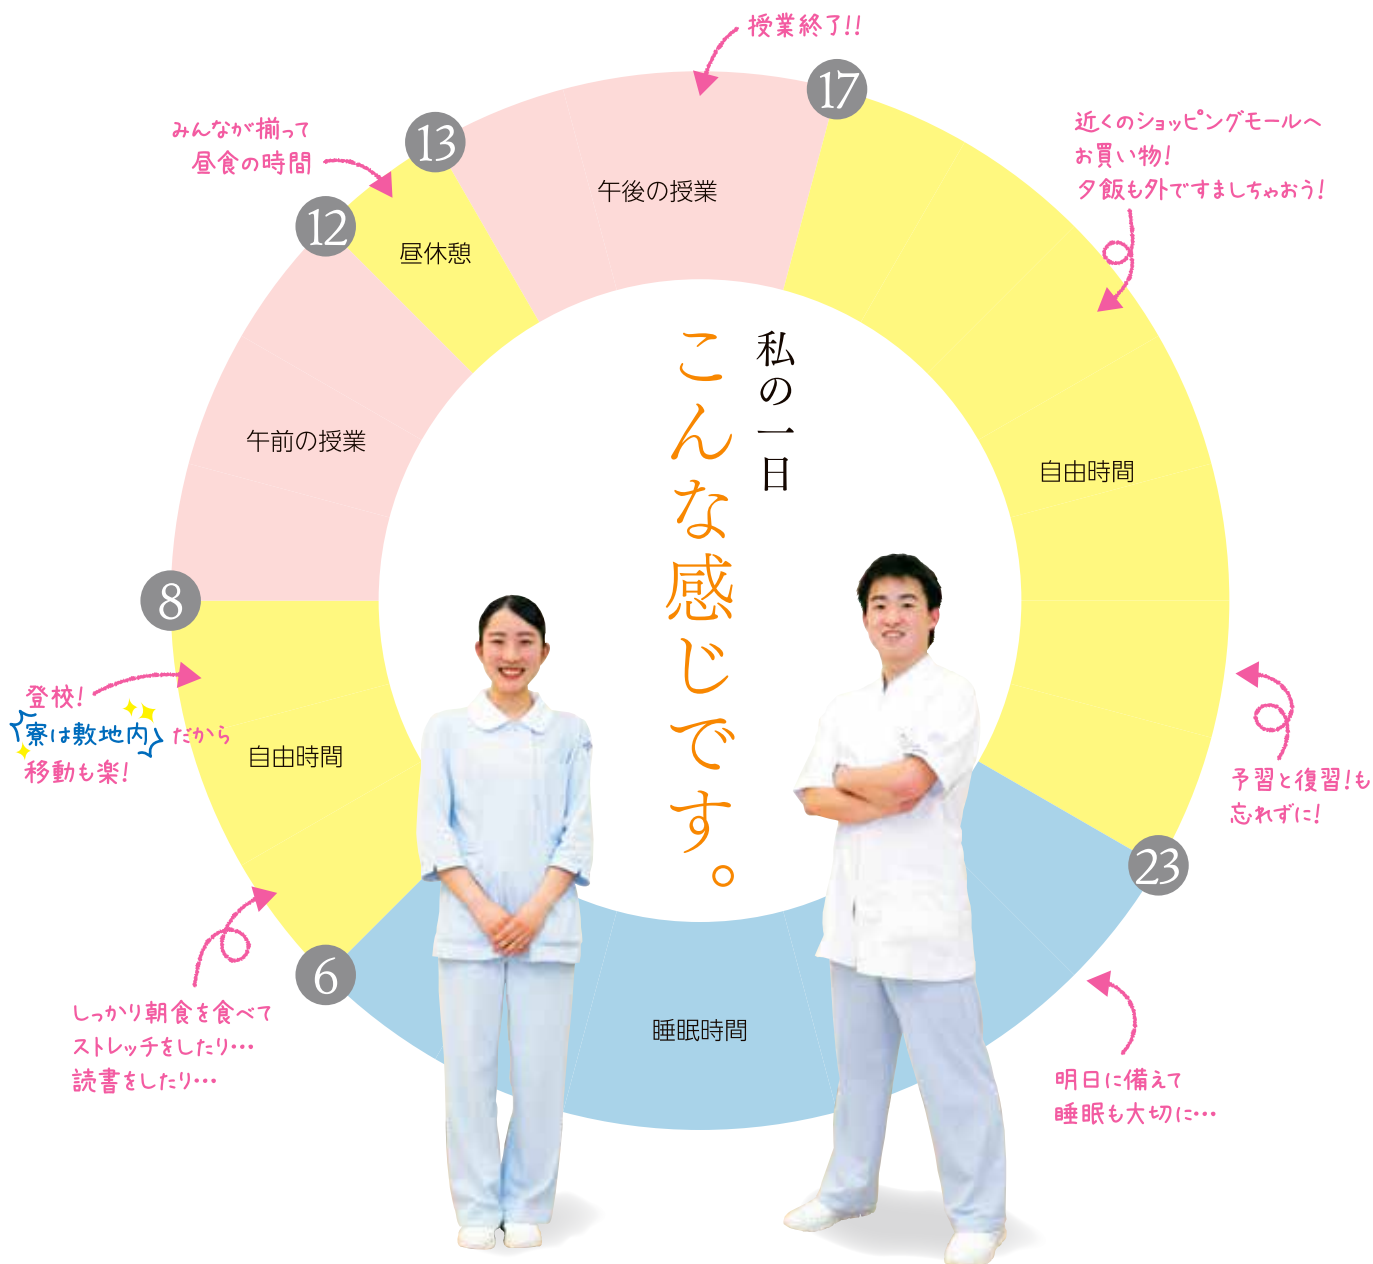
授業終了!!

17

近くのショッピングモールへ
お買い物!
夕飯も外ですましちゃおう!

みんなが揃って
昼食の時間

13

午後の授業

12

昼休憩

私の一日
こんな感じです。

午前の授業

自由時間

8

登校!
寮は敷地内だから
移動も楽!

自由時間

予習と復習!も
忘れずに!

23

6

しっかり朝食を食べて
ストレッチをしたり…
読書をしたり…

睡眠時間

明日に備えて
睡眠も大切に…